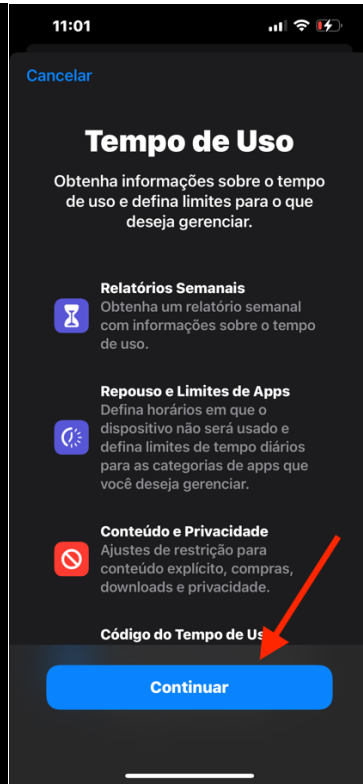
11:01

Cancelar

Tempo de Uso

Obtenha informações sobre o tempo de uso e defina limites para o que deseja gerenciar.

Relatórios Semanais
Obtenha um relatório semanal com informações sobre o tempo de uso.

Repouso e Limites de Apps
Defina horários em que o dispositivo não será usado e defina limites de tempo diários para as categorias de apps que você deseja gerenciar.

Conteúdo e Privacidade
Ajustes de restrição para conteúdo explícito, compras, downloads e privacidade.

Código do Tempo de Us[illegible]

Continuar